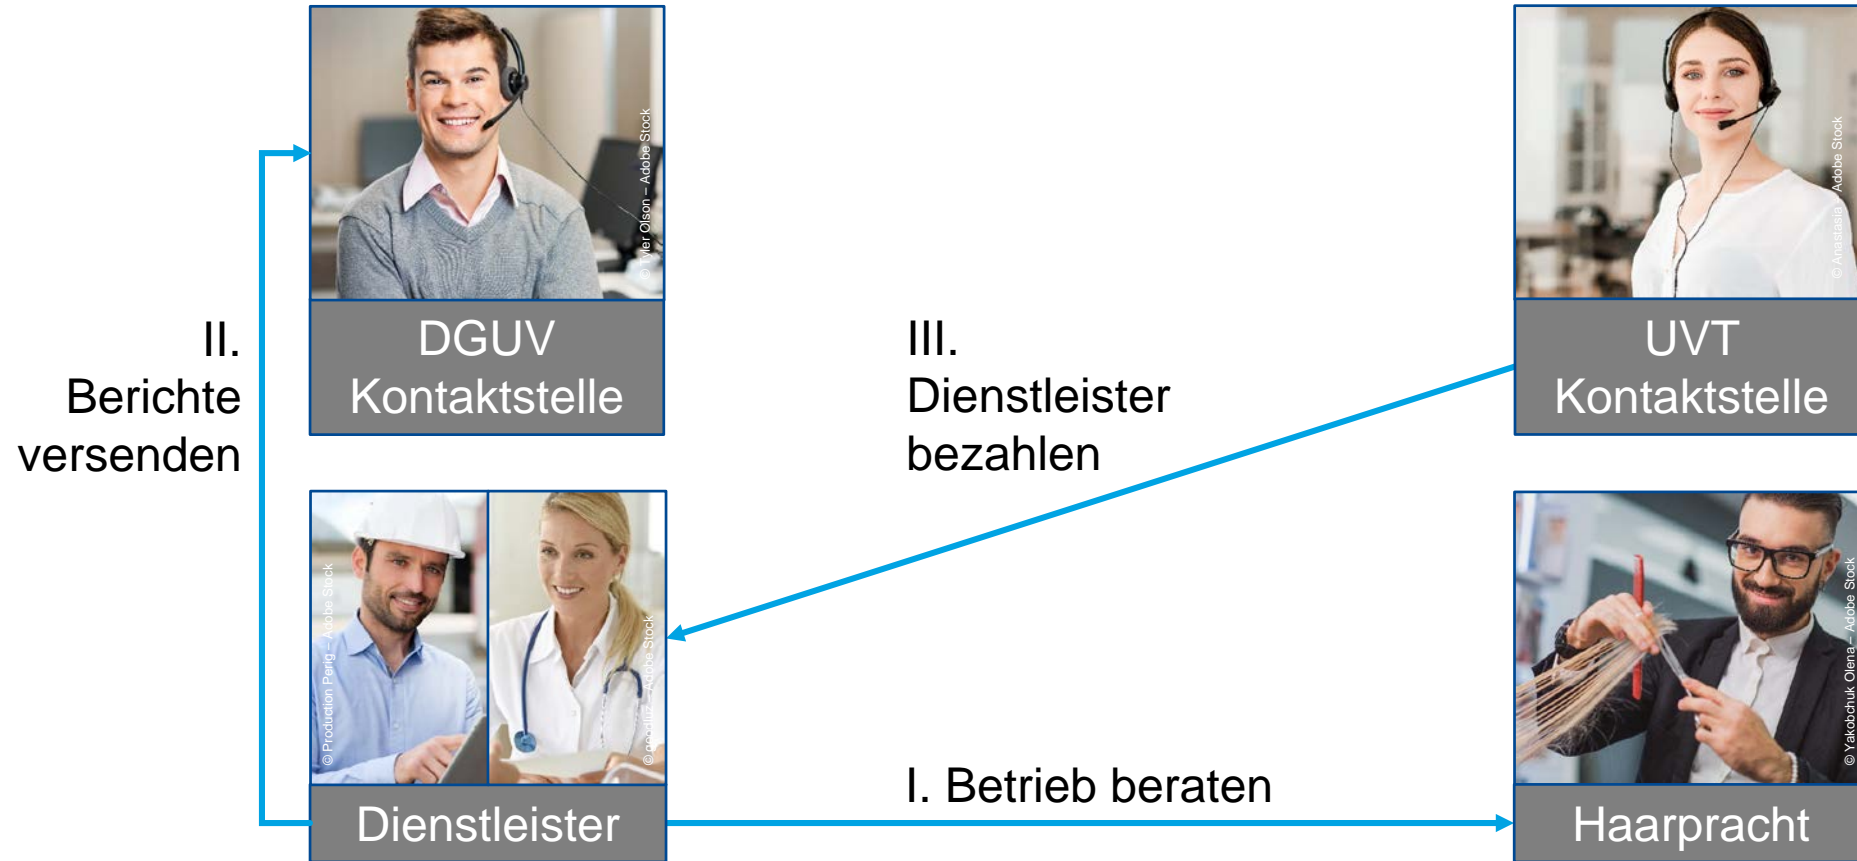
© Tyler Olson – Adobe Stock

DGUV Kontaktstelle

© Anastasia – Adobe Stock

UVT Kontaktstelle

II. Berichte versenden

III. Dienstleister bezahlen

© Production Perig – Adobe Stock

© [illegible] – Adobe Stock

Dienstleister

I. Betrieb beraten

© Yakobchuk Olena – Adobe Stock

Haarpracht